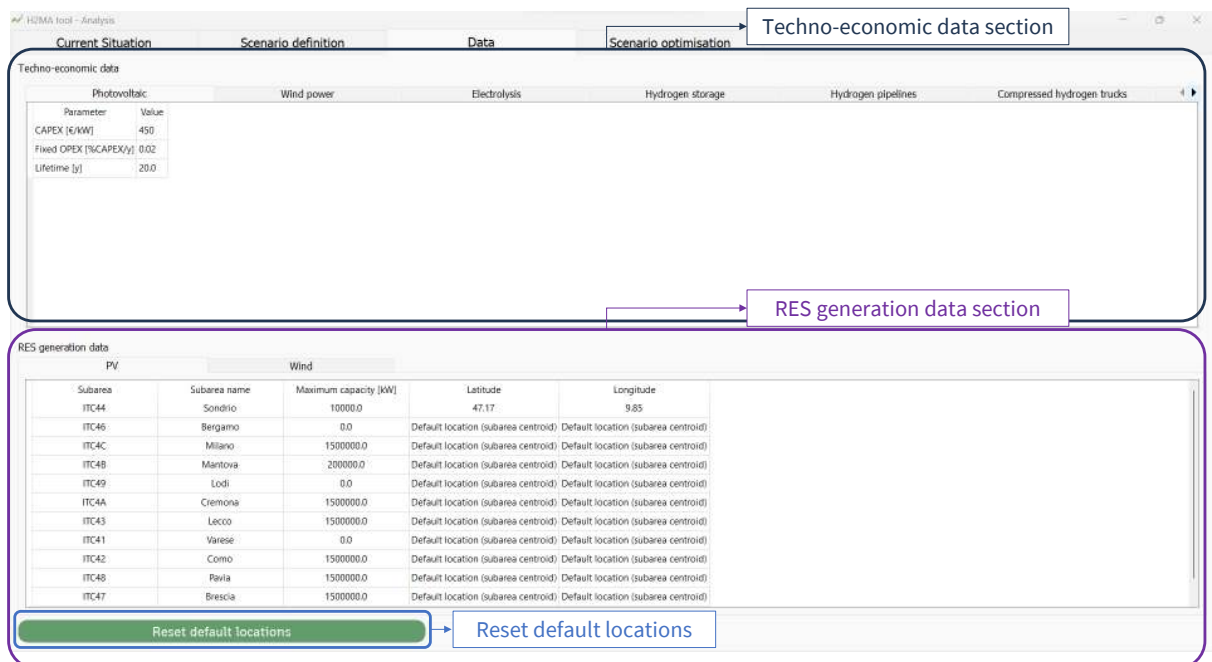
H2MA tool - Analysis

Current Situation | Scenario definition | Data | Scenario optimisation

Techno-economic data section

Techno-economic data

Photovoltaic | Wind power | Electrolysis | Hydrogen storage | Hydrogen pipelines | Compressed hydrogen trucks

| Parameter | Value |
|---|---|
| CAPEX [€/kW] | 450 |
| Fixed OPEX [%CAPEX/y] | 0.02 |
| Lifetime [y] | 20.0 |

RES generation data section

RES generation data

PV | Wind

| Subarea | Subarea name | Maximum capacity [kW] | Latitude | Longitude |
|---|---|---|---|---|
| ITC44 | Sondrio | 10000.0 | 47.17 | 9.85 |
| ITC46 | Bergamo | 0.0 | Default location (subarea centroid) | Default location (subarea centroid) |
| ITC4C | Milano | 1500000.0 | Default location (subarea centroid) | Default location (subarea centroid) |
| ITC4B | Mantova | 200000.0 | Default location (subarea centroid) | Default location (subarea centroid) |
| ITC49 | Lodi | 0.0 | Default location (subarea centroid) | Default location (subarea centroid) |
| ITC4A | Cremona | 1500000.0 | Default location (subarea centroid) | Default location (subarea centroid) |
| ITC43 | Lecco | 1500000.0 | Default location (subarea centroid) | Default location (subarea centroid) |
| ITC41 | Varese | 0.0 | Default location (subarea centroid) | Default location (subarea centroid) |
| ITC42 | Como | 1500000.0 | Default location (subarea centroid) | Default location (subarea centroid) |
| ITC48 | Pavia | 1500000.0 | Default location (subarea centroid) | Default location (subarea centroid) |
| ITC47 | Brescia | 1500000.0 | Default location (subarea centroid) | Default location (subarea centroid) |

Reset default locations

Reset default locations